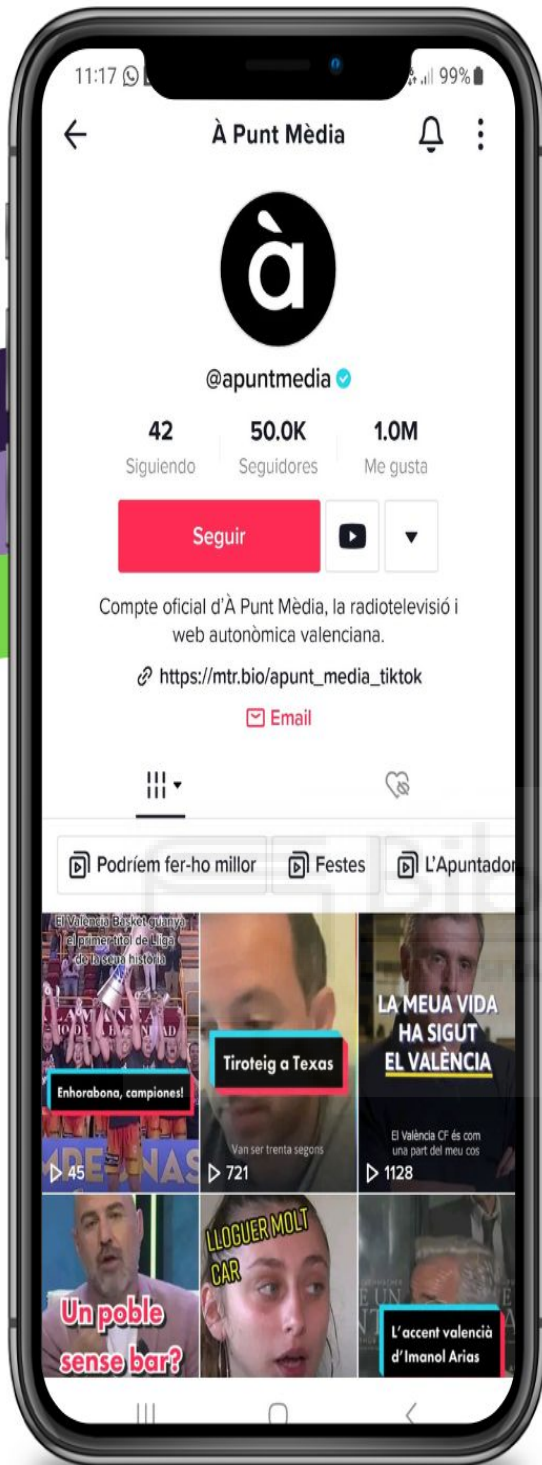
11:17 99%

À Punt Mèdia

à

@apuntmedia

42 Siguiendo

50.0K Seguidores

1.0M Me gusta

Seguir

Compte oficial d'À Punt Mèdia, la radiotelevisió i web autonòmica valenciana.

https://mtr.bio/apunt_media_tiktok

Email

Podríem fer-ho millor

Festes

L'Apuntador

El València Basket guanya el primer títol de Lliga de la seua història

Enhorabona, campiones!

45

Tiroteig a Texas

Van ser trenta segons

721

LA MEUA VIDA HA SIGUT EL VALÈNCIA

El València CF és com una part del meu cos

1128

Un poble sense bar?

LLOGUER MOLT CAR

L'accent valencià d'Imanol Arias